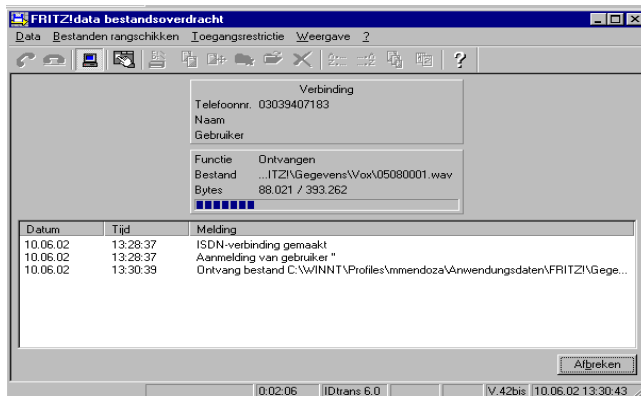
FRITZ!data bestandsoverdracht

Data  Bestanden rangschikken  Toegangsrestrictie  Weergave  ?

Verbinding
Telefoonnr. 03039407183
Naam
Gebruiker

Functie  Ontvangen
Bestand  ...ITZ!\Gegevens\Vox\05080001.wav
Bytes  88.021 / 393.262

| Datum | Tijd | Melding |
|---|---|---|
| 10.06.02 | 13:28:37 | ISDN-verbinding gemaakt |
| 10.06.02 | 13:28:37 | Aanmelding van gebruiker '' |
| 10.06.02 | 13:30:39 | Ontvang bestand C:\WINNT\Profiles\mmendoza\Anwendungsdaten\FRITZ!\Gege... |

Afbreken

0:02:06  IDtrans 6.0  V.42bis  10.06.02 13:30:43